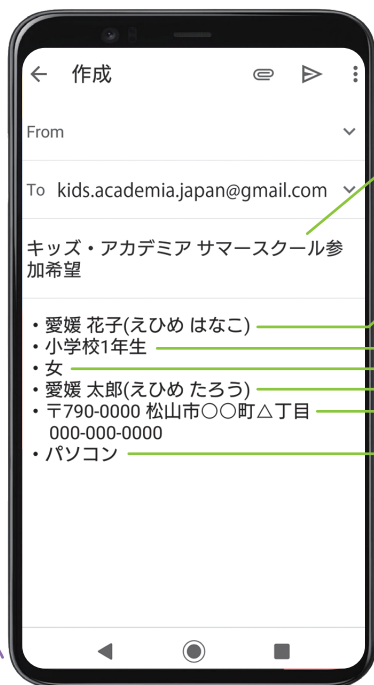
作成

From

To kids.academia.japan@gmail.com

キッズ・アカデミア サマースクール参加希望

・愛媛 花子(えひめ はなこ)
・小学校1年生
・女
・愛媛 太郎(えひめ たろう)
・〒790-0000 松山市○○町△丁目
000-000-0000
・パソコン